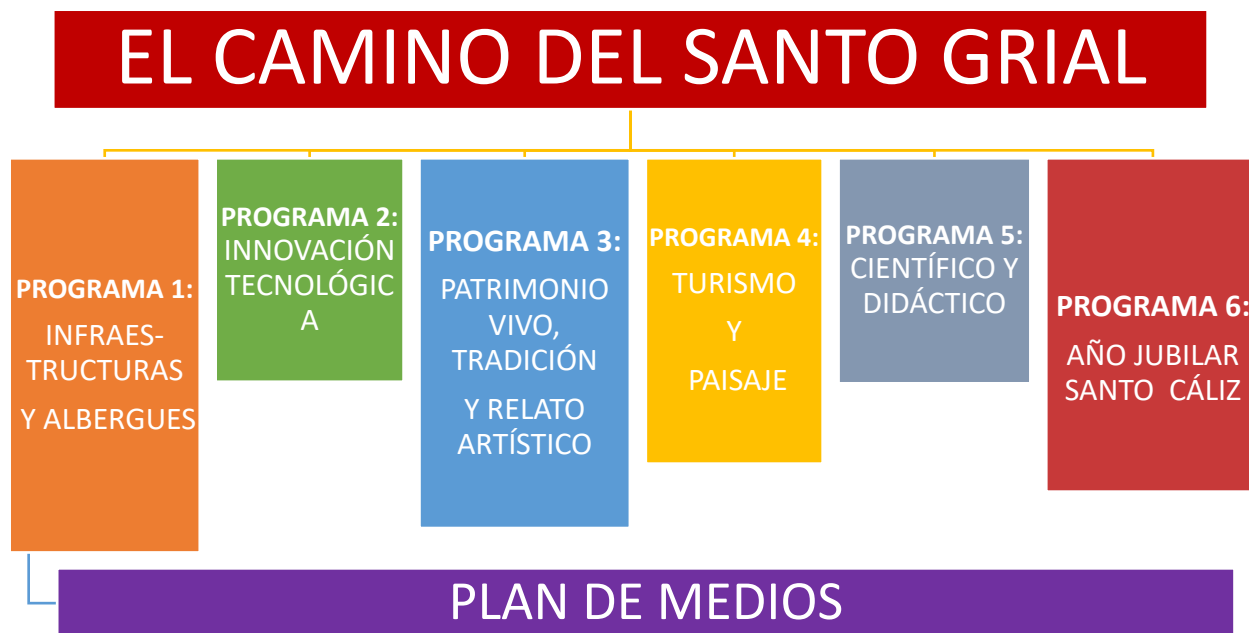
EL CAMINO DEL SANTO GRIAL

PROGRAMA 1:
INFRAES-TRUCTURAS
Y ALBERGUES

PROGRAMA 2:
INNOVACIÓN TECNOLÓGICA

PROGRAMA 3:
PATRIMONIO VIVO, TRADICIÓN
Y RELATO ARTÍSTICO

PROGRAMA 4:
TURISMO
Y
PAISAJE

PROGRAMA 5:
CIENTÍFICO Y DIDÁCTICO

PROGRAMA 6:
AÑO JUBILAR SANTO CÁLIZ

PLAN DE MEDIOS